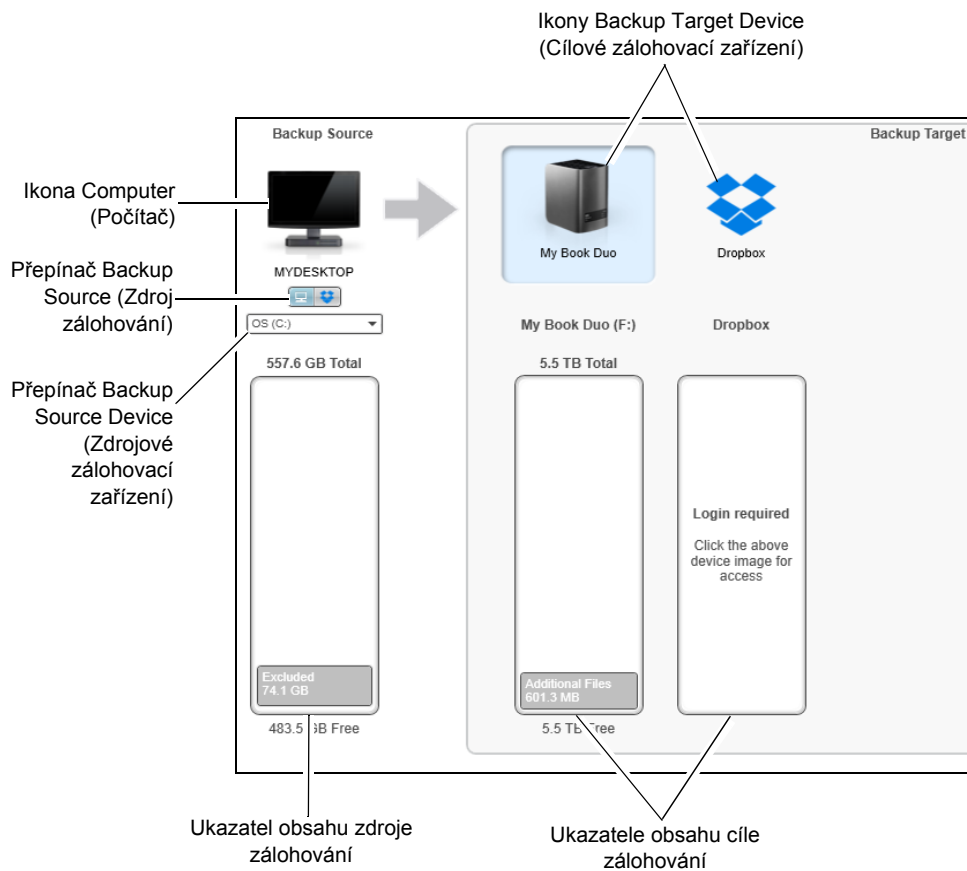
Ikony Backup Target Device (Cílové zálohovací zařízení)

Backup Source

Backup Target

Ikona Computer (Počítač)

MYDESKTOP

Přepínač Backup Source (Zdroj zálohování)

OS (C:)

Přepínač Backup Source Device (Zdrojové zálohovací zařízení)

557.6 GB Total

Excluded
74.1 GB

483.5 GB Free

My Book Duo

Dropbox

My Book Duo (F:)

Dropbox

5.5 TB Total

Additional Files
601.3 MB

5.5 TB Free

Login required

Click the above device image for access

Ukazatel obsahu zdroje zálohování

Ukazatele obsahu cíle zálohování